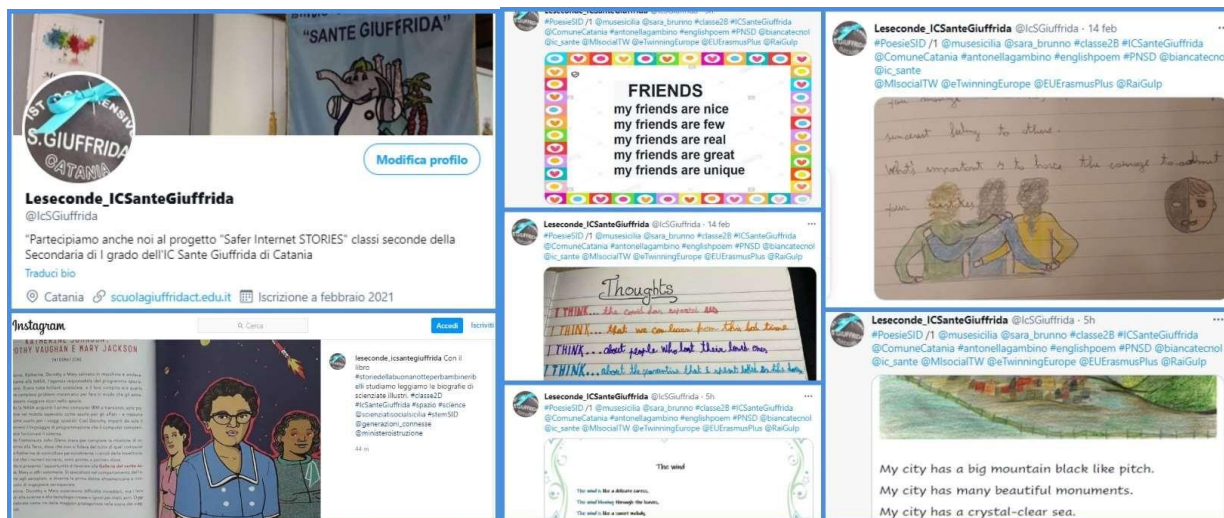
"SANTE GIUFFRIDA"

S.GIUFFRIDA
CATANIA

Modifica profilo

Leseconde_ICSanteGiuffrida
@IcSGiuffrida

"Partecipiamo anche noi al progetto "Safer Internet STORIES" classi seconde della Secondaria di I grado dell'IC Sante Giuffrida di Catania

Traduci bio

Catania scuolagiuffridact.edu.it Iscrizione a febbraio 2021

Instagram

Cerca

Accedi Iscriviti

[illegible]

leseconde_icsantegiuffrida Con il libro #storiedellabuonanotteperbambineribelli studiamo leggiamo le biografie di scienziate illustri. #classe2D #IcSanteGiuffrida #spazio #science @scienziatesocialsicilia #stemSID @generazioni_connesse @ministeroistruzione

44 m

#PoesieSID /1 @musesicilia @sara_brunno #classe2B #ICSanteGiuffrida @ComuneCatania #antonellagambino #englishpoem #PNSD @biancatecnol @ic_sante @MIsocialTW @eTwinningEurope @EUErasmusPlus @RaiGulp

FRIENDS
my friends are nice
my friends are few
my friends are real
my friends are great
my friends are unique

Leseconde_ICSanteGiuffrida @IcSGiuffrida · 14 feb
#PoesieSID /1 @musesicilia @sara_brunno #classe2B #ICSanteGiuffrida @ComuneCatania #antonellagambino #englishpoem #PNSD @biancatecnol @ic_sante @MIsocialTW @eTwinningEurope @EUErasmusPlus @RaiGulp

Thoughts
I THINK... the covid has separated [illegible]
I THINK... that we can learn from this bad time
I THINK... about people who lost their loved ones
I THINK... about the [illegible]

Leseconde_ICSanteGiuffrida @IcSGiuffrida · 5h
#PoesieSID /1 @musesicilia @sara_brunno #classe2B #ICSanteGiuffrida @ComuneCatania #antonellagambino #englishpoem #PNSD @biancatecnol @ic_sante @MIsocialTW @eTwinningEurope @EUErasmusPlus @RaiGulp

The wind
The wind is like a delicate caress,
The wind blowing through the leaves,
The wind is like a sweet melody,

Leseconde_ICSanteGiuffrida @IcSGiuffrida · 14 feb
#PoesieSID /1 @musesicilia @sara_brunno #classe2B #ICSanteGiuffrida @ComuneCatania #antonellagambino #englishpoem #PNSD @biancatecnol @ic_sante
@MIsocialTW @eTwinningEurope @EUErasmusPlus @RaiGulp

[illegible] feelings to others.
What's important is to have the courage to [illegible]

Leseconde_ICSanteGiuffrida @IcSGiuffrida · 5h
#PoesieSID /1 @musesicilia @sara_brunno #classe2B #ICSanteGiuffrida @ComuneCatania #antonellagambino #englishpoem #PNSD @biancatecnol @ic_sante @MIsocialTW @eTwinningEurope @EUErasmusPlus @RaiGulp

My city has a big mountain black like pitch.
My city has many beautiful monuments.
My city has a crystal-clear sea.